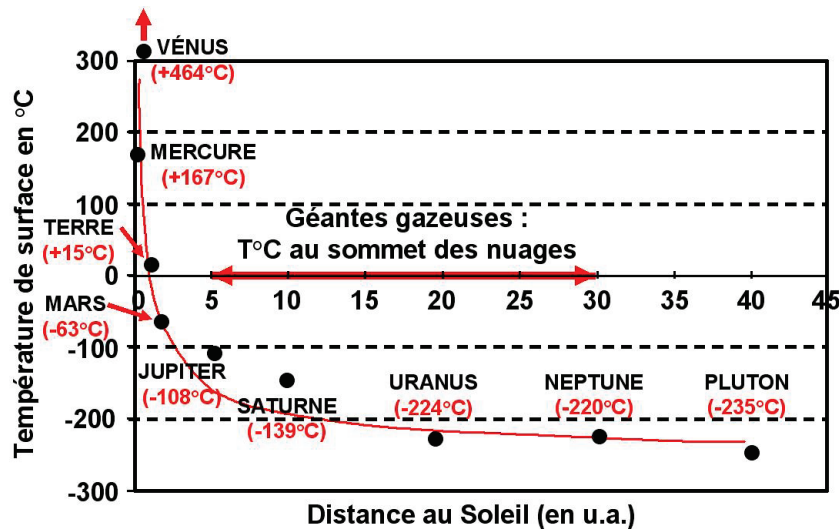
Température de surface en °C

300
200
100
0
-100
-200
-300

0 5 10 15 20 25 30 35 40 45

VÉNUS (+464°C)
MERCURE (+167°C)
TERRE (+15°C)
MARS (-63°C)
JUPITER (-108°C)
SATURNE (-139°C)
URANUS (-224°C)
NEPTUNE (-220°C)
PLUTON (-235°C)

Géantes gazeuses : T°C au sommet des nuages

Distance au Soleil (en u.a.)